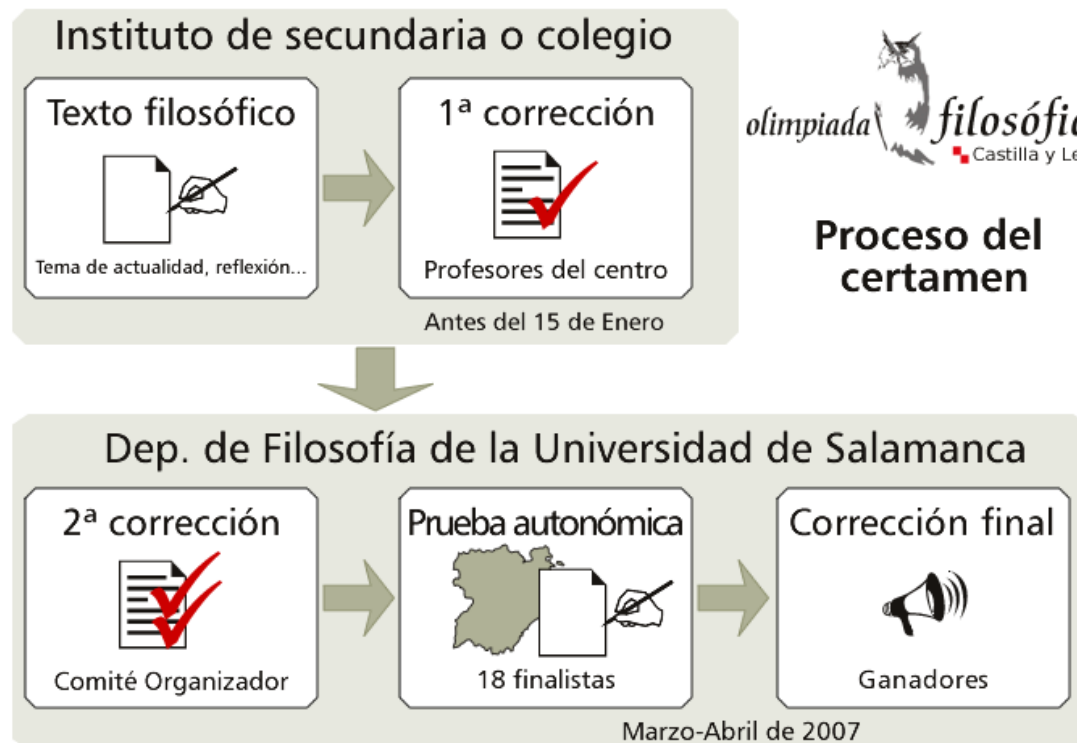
Instituto de secundaria o colegio

Texto filosófico

Tema de actualidad, reflexión...

1ª corrección

Profesores del centro

Antes del 15 de Enero

olimpiada filosófi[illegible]

Castilla y Le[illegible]

Proceso del certamen

Dep. de Filosofía de la Universidad de Salamanca

2ª corrección

Comité Organizador

Prueba autonómica

18 finalistas

Corrección final

Ganadores

Marzo-Abril de 2007